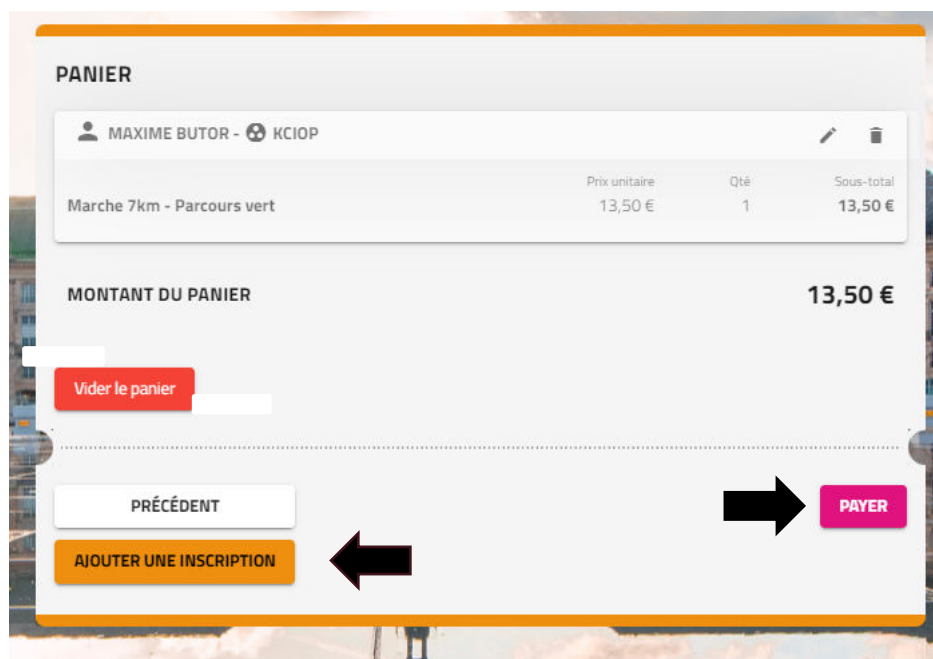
PANIER

MAXIME BUTOR - KCIOP

| | Prix unitaire | Qté | Sous-total |
|---|---|---|---|
| Marche 7km - Parcours vert | 13,50 € | 1 | 13,50 € |

MONTANT DU PANIER 13,50 €

Vider le panier

PRÉCÉDENT

AJOUTER UNE INSCRIPTION

PAYER